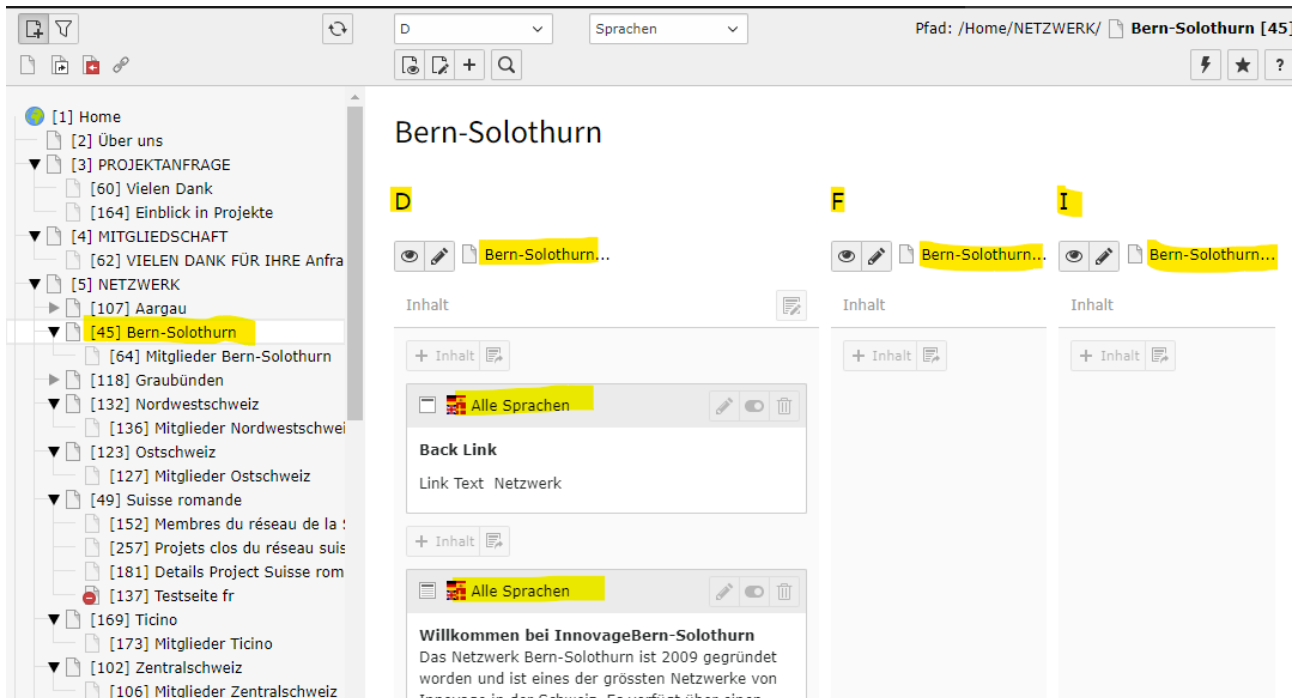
D

Sprachen

Pfad: /Home/NETZWERK/ Bern-Solothurn [45]

[1] Home
[2] Über uns
[3] PROJEKTANFRAGE
[60] Vielen Dank
[164] Einblick in Projekte
[4] MITGLIEDSCHAFT
[62] VIELEN DANK FÜR IHRE Anfra
[5] NETZWERK
[107] Aargau
[45] Bern-Solothurn
[64] Mitglieder Bern-Solothurn
[118] Graubünden
[132] Nordwestschweiz
[136] Mitglieder Nordwestschwei
[123] Ostschweiz
[127] Mitglieder Ostschweiz
[49] Suisse romande
[152] Membres du réseau de la S
[257] Projets clos du réseau suis
[181] Details Project Suisse rom
[137] Testseite fr
[169] Ticino
[173] Mitglieder Ticino
[102] Zentralschweiz
[106] Mitglieder Zentralschweiz

Bern-Solothurn

D

Bern-Solothurn...

Inhalt

+ Inhalt

Alle Sprachen

Back Link

Link Text Netzwerk

+ Inhalt

Alle Sprachen

Willkommen bei InnovageBern-Solothurn

Das Netzwerk Bern-Solothurn ist 2009 gegründet worden und ist eines der grössten Netzwerke von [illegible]

F

Bern-Solothurn...

Inhalt

+ Inhalt

I

Bern-Solothurn...

Inhalt

+ Inhalt